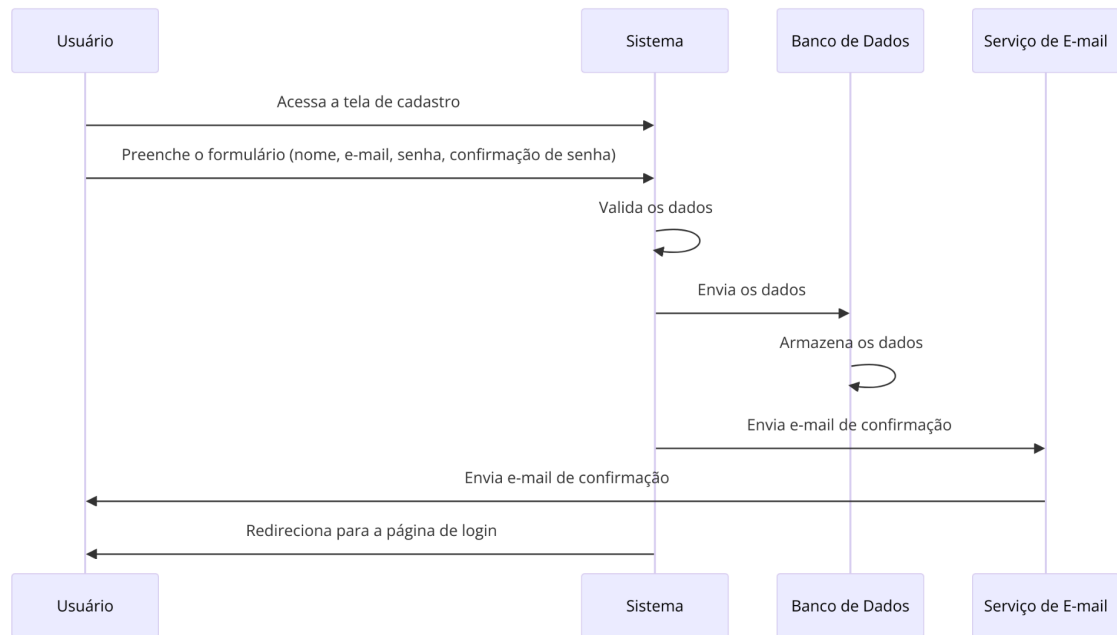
Usuário
Sistema
Banco de Dados
Serviço de E-mail

Acessa a tela de cadastro

Preenche o formulário (nome, e-mail, senha, confirmação de senha)

Valida os dados

Envia os dados

Armazena os dados

Envia e-mail de confirmação

Envia e-mail de confirmação

Redireciona para a página de login

Usuário
Sistema
Banco de Dados
Serviço de E-mail